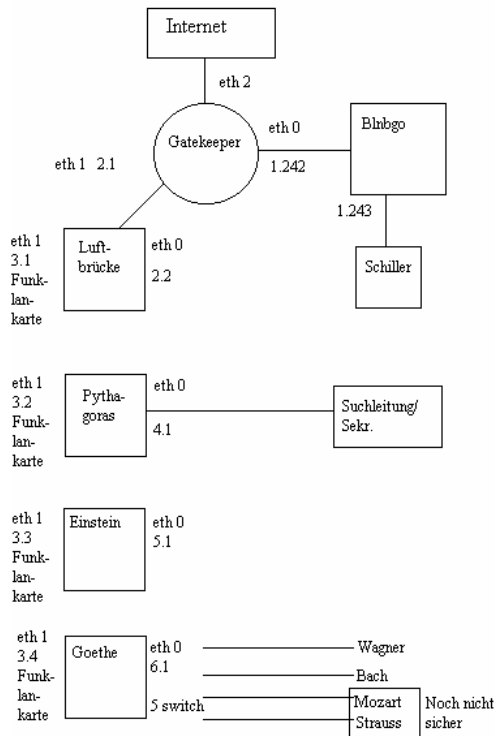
Internet

eth 2

Gatekeeper

eth 0

1.242

Blnbgo

eth 1 2.1

1.243

Schiller

eth 1
3.1
Funklankarte

Luftbrücke

eth 0
2.2

eth 1
3.2
Funklankarte

Pythagoras

eth 0
4.1

Suchleitung/
Sekr.

eth 1
3.3
Funklankarte

Einstein

eth 0
5.1

eth 1
3.4
Funklankarte

Goethe

eth 0
6.1

5 switch

Wagner

Bach

Mozart
Strauss

Noch nicht sicher